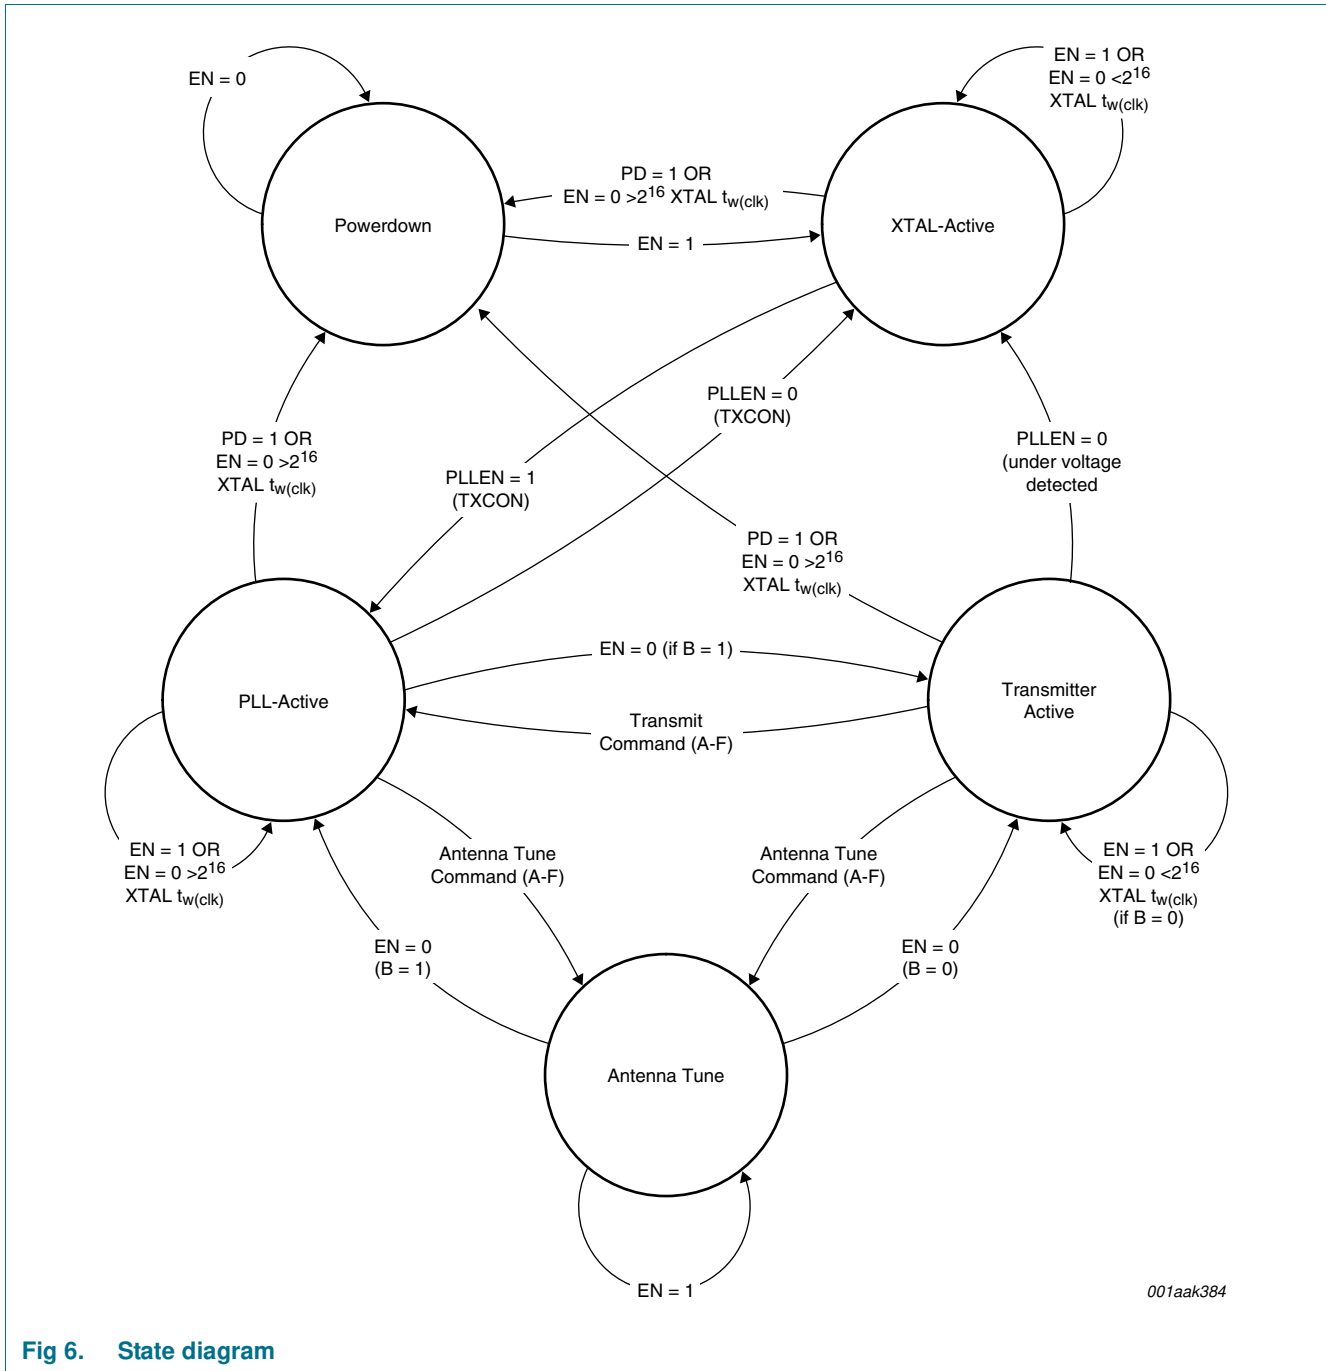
EN = 0

EN = 1 OR
EN = 0 <$2^{16}$
XTAL $t_{w(clk)}$

PD = 1 OR
EN = 0 >$2^{16}$ XTAL $t_{w(clk)}$

Powerdown

XTAL-Active

EN = 1

PLLEN = 0
(TXCON)

PD = 1 OR
EN = 0 >$2^{16}$
XTAL $t_{w(clk)}$

PLLEN = 1
(TXCON)

PLLEN = 0
(under voltage
detected

PD = 1 OR
EN = 0 >$2^{16}$
XTAL $t_{w(clk)}$

EN = 0 (if B = 1)

PLL-Active

Transmitter
Active

Transmit
Command (A-F)

EN = 1 OR
EN = 0 >$2^{16}$
XTAL $t_{w(clk)}$

Antenna Tune
Command (A-F)

Antenna Tune
Command (A-F)

EN = 1 OR
EN = 0 <$2^{16}$
XTAL $t_{w(clk)}$
(if B = 0)

EN = 0
(B = 1)

EN = 0
(B = 0)

Antenna Tune

EN = 1

001aak384

Fig 6. State diagram